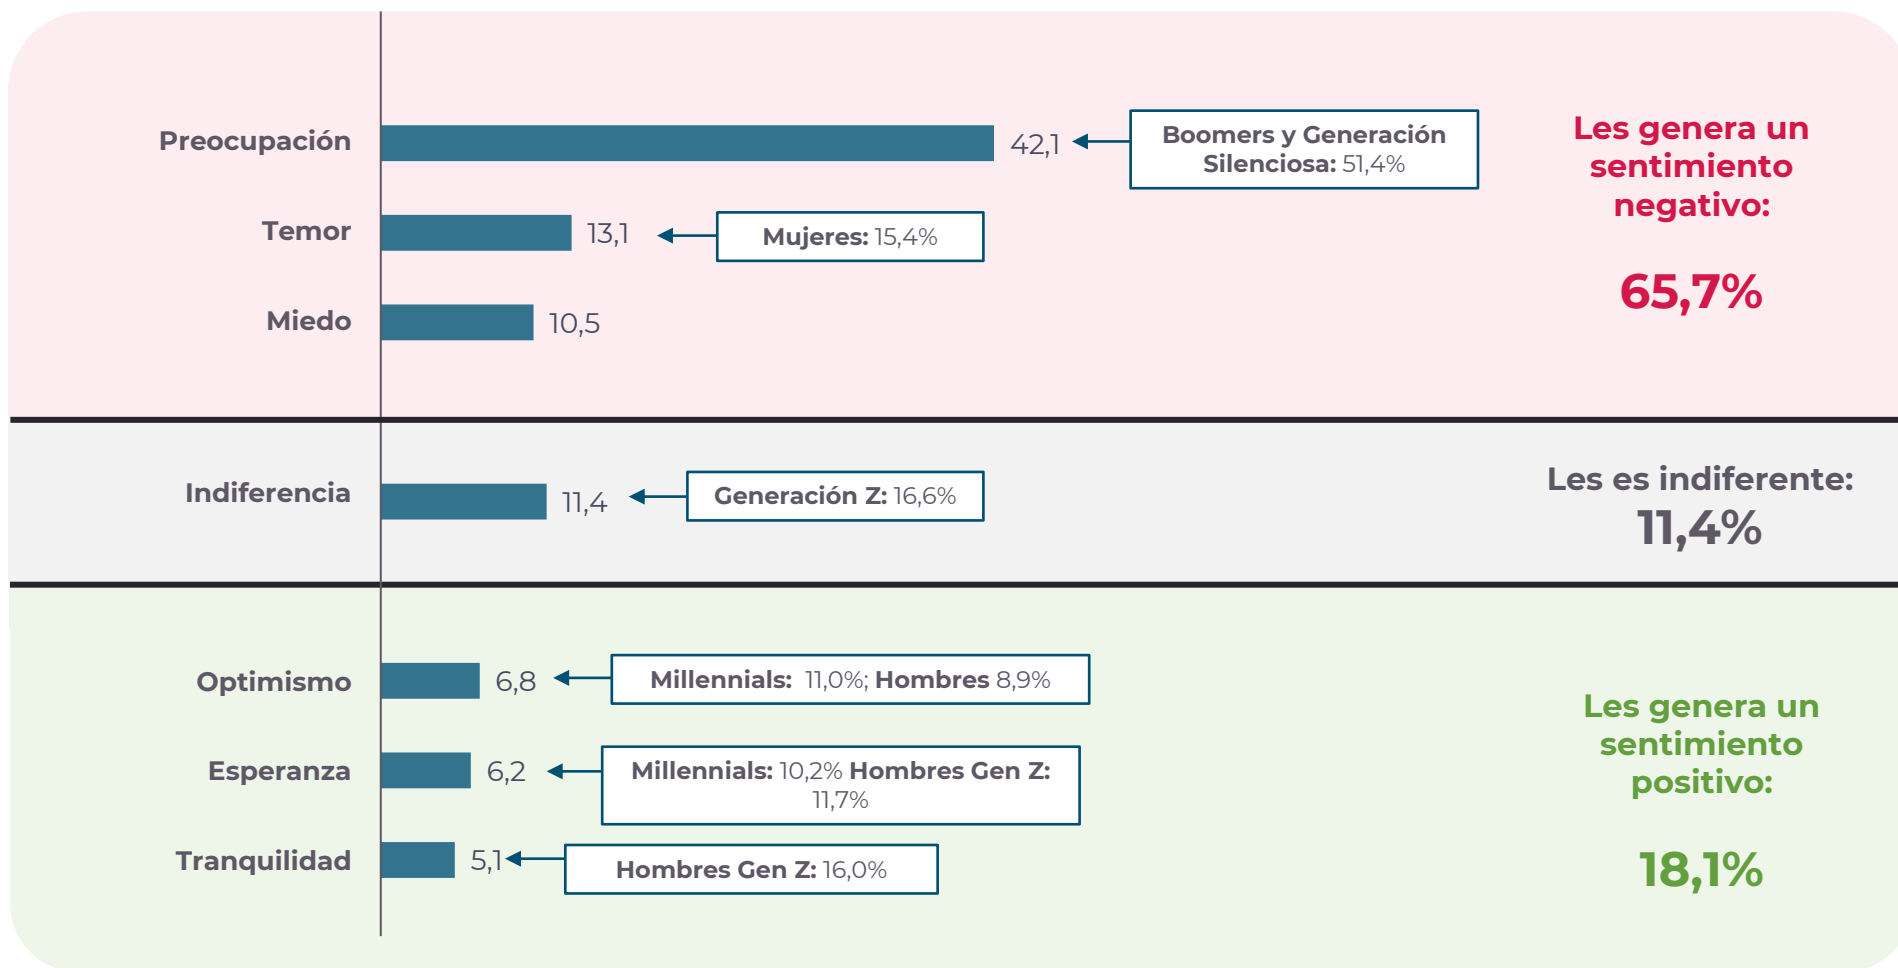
Preocupación 42,1 Boomers y Generación Silenciosa: 51,4%

Temor 13,1 Mujeres: 15,4%

Miedo 10,5

Les genera un sentimiento negativo:

65,7%

Indiferencia 11,4 Generación Z: 16,6%

Les es indiferente: 11,4%

Optimismo 6,8 Millennials: 11,0%; Hombres 8,9%

Esperanza 6,2 Millennials: 10,2% Hombres Gen Z: 11,7%

Tranquilidad 5,1 Hombres Gen Z: 16,0%

Les genera un sentimiento positivo:

18,1%